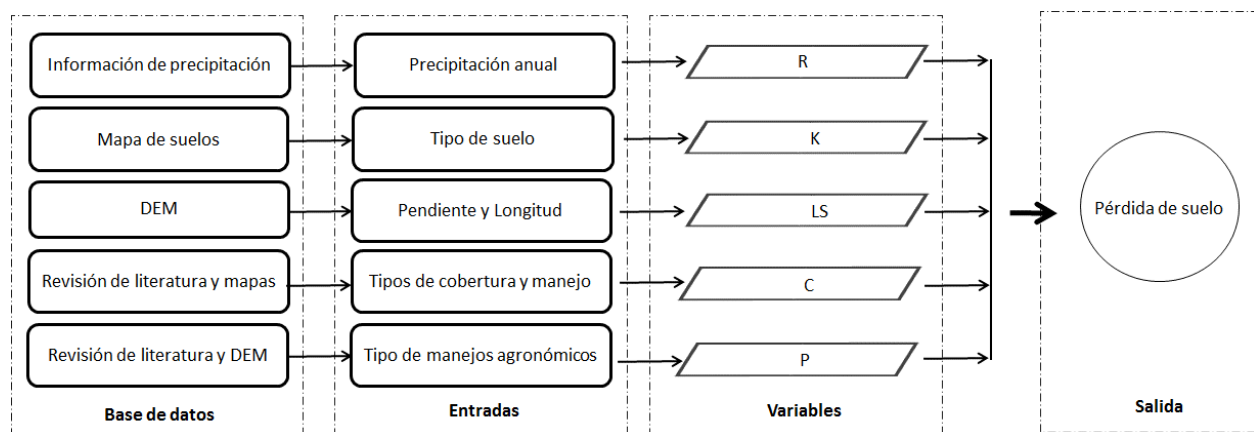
Información de precipitación

Mapa de suelos

DEM

Revisión de literatura y mapas

Revisión de literatura y DEM

Base de datos

Precipitación anual

Tipo de suelo

Pendiente y Longitud

Tipos de cobertura y manejo

Tipo de manejos agronómicos

Entradas

R

K

LS

C

P

Variables

Pérdida de suelo

Salida